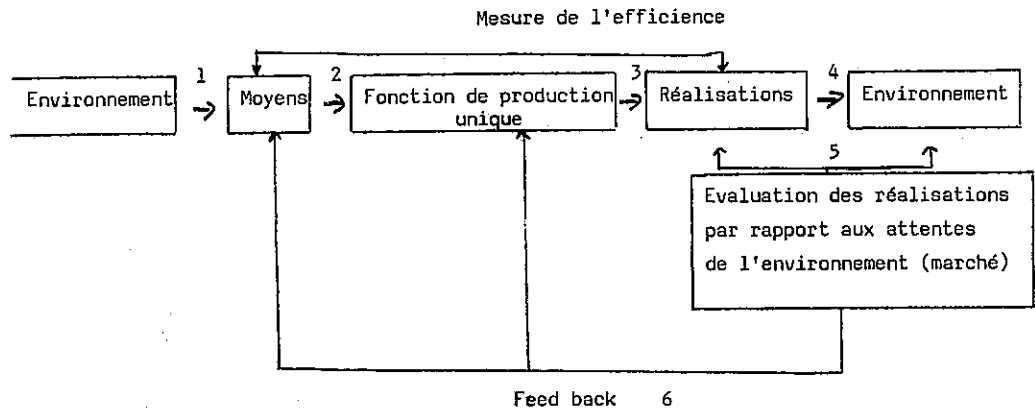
Mesure de l'efficience

Environnement

1

Moyens

2

Fonction de production unique

3

Réalisations

4

Environnement

5

Evaluation des réalisations par rapport aux attentes de l'environnement (marché)

Feed back 6